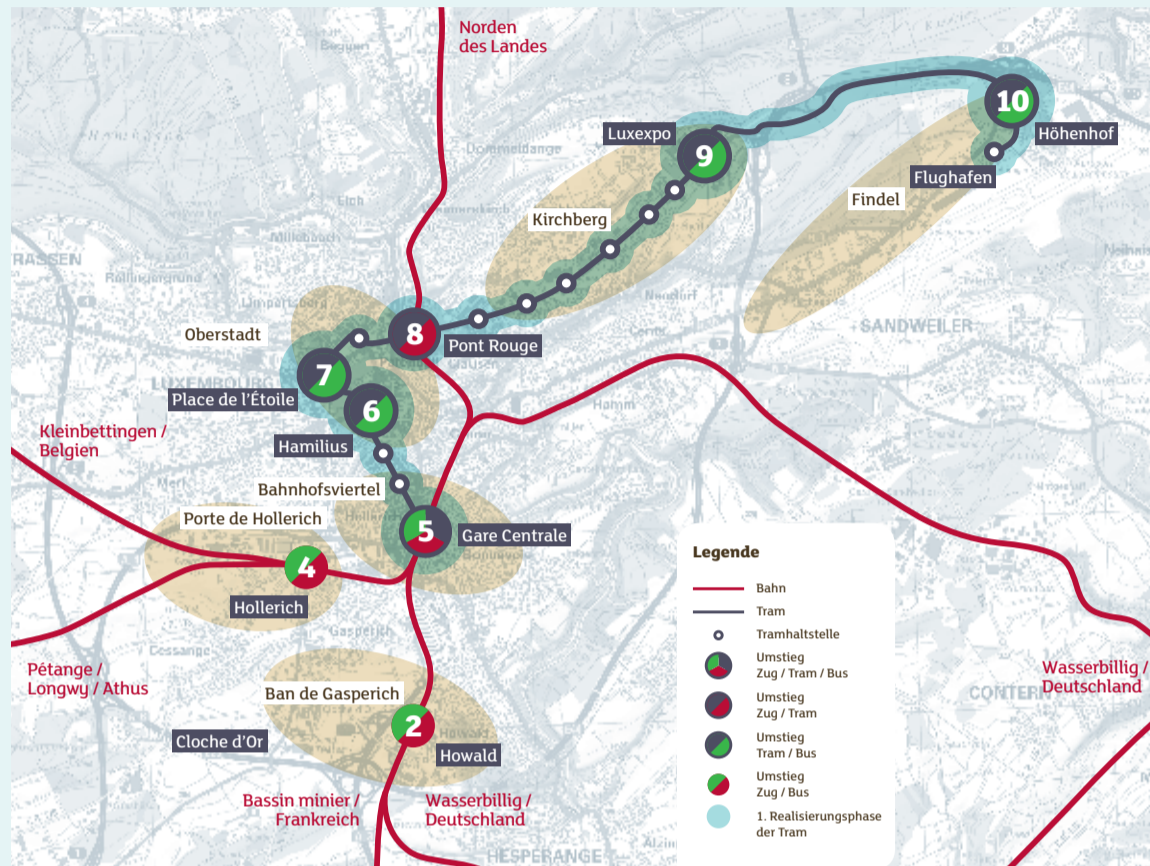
Norden des Landes

10
Höhenhof
Luxexpo
9
Flughafen
Findel
Kirchberg

RASSEN
SANDWEILER
Oberstadt
8
Pont Rouge
7
Place de l'Étoile
6
Hamilius
Kleinbettingen / Belgien
Bahnhofsviertel
Porte de Hollerich
5
Gare Centrale
4
Hollerich

Legende
Bahn
Tram
Tramhaltestelle
Umstieg Zug / Tram / Bus
Umstieg Zug / Tram
Umstieg Tram / Bus
Umstieg Zug / Bus
1. Realisierungsphase der Tram

Pétange / Longwy / Athus
Ban de Gasperich
2
Cloche d'Or
Howald
Wasserbillig / Deutschland
Bassin minier / Frankreich
Wasserbillig / Deutschland
HESPERANGE